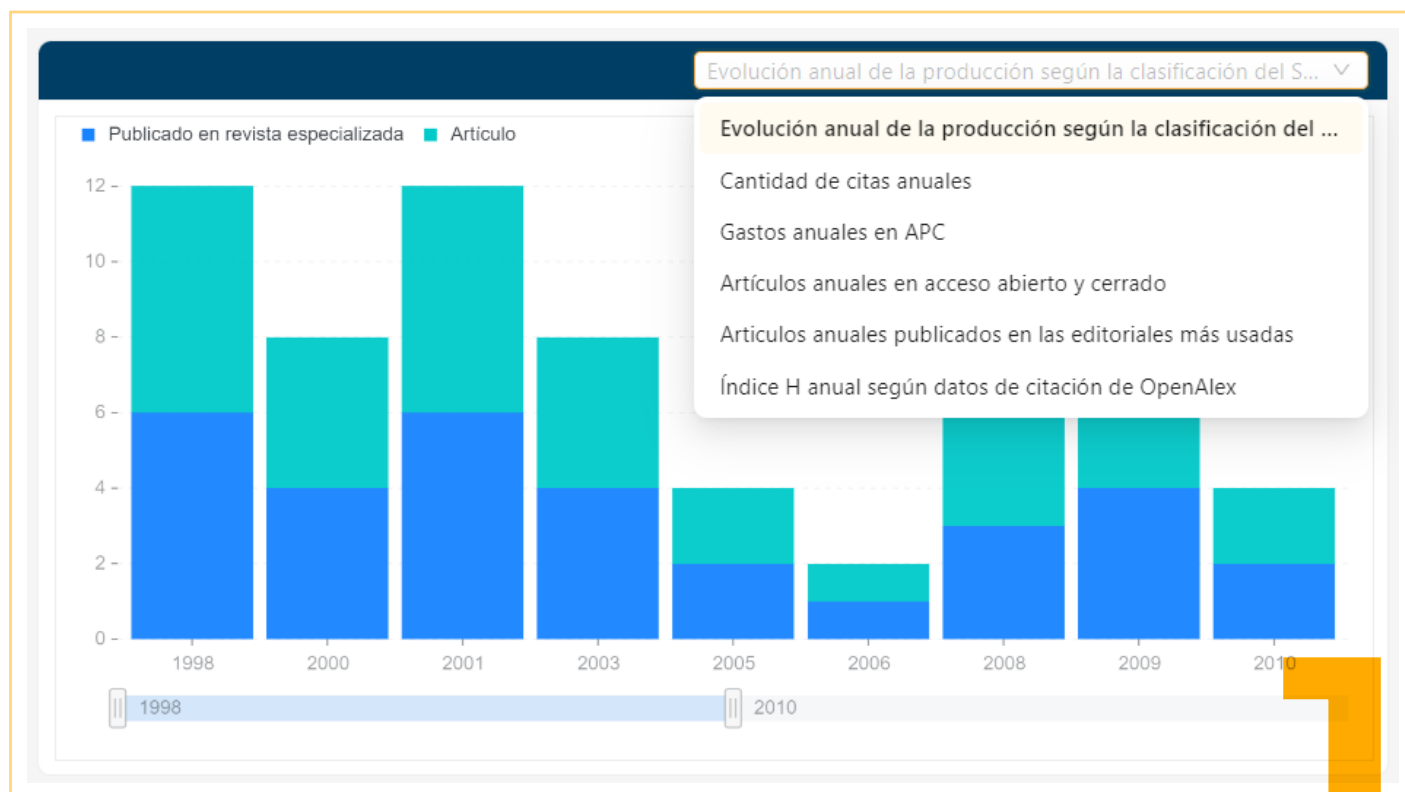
Evolución anual de la producción según la clasificación del S...

Evolución anual de la producción según la clasificación del ...
Cantidad de citas anuales
Gastos anuales en APC
Artículos anuales en acceso abierto y cerrado
Articulos anuales publicados en las editoriales más usadas
Índice H anual según datos de citación de OpenAlex

Publicado en revista especializada
Artículo

12
10
8
6
4
2
0

1998
2000
2001
2003
2005
2006
2008
2009
2010

1998
2010